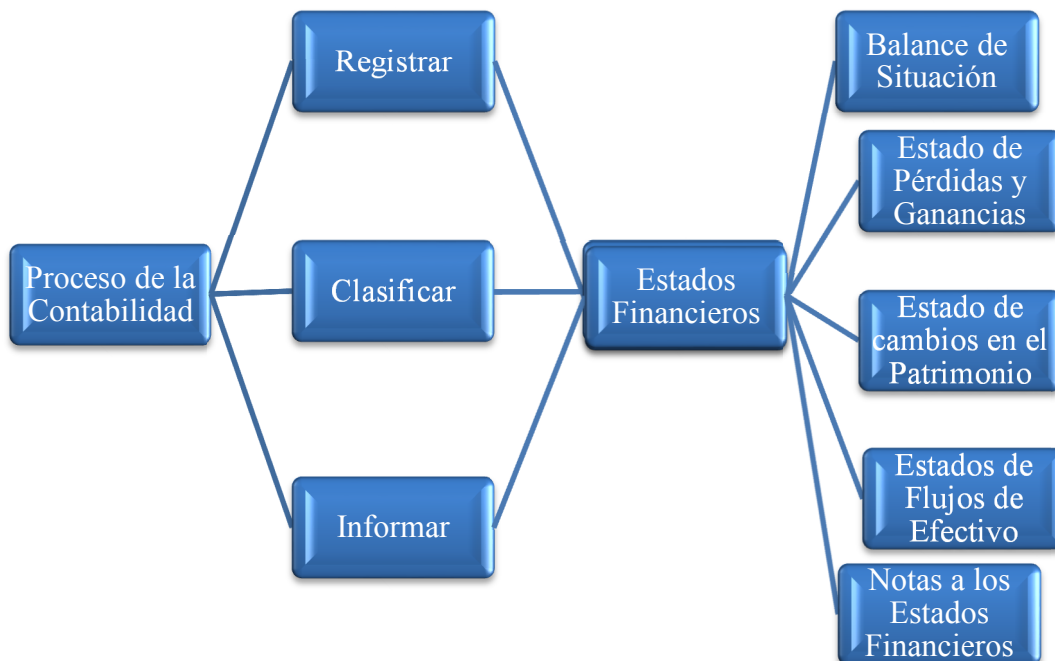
Proceso de la Contabilidad

Registrar

Clasificar

Informar

Estados Financieros

Balance de Situación

Estado de Pérdidas y Ganancias

Estado de cambios en el Patrimonio

Estados de Flujos de Efectivo

Notas a los Estados Financieros